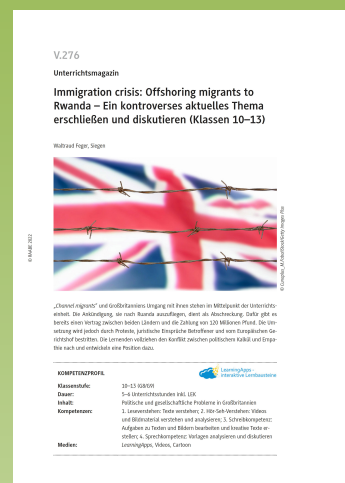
V.276

Unterrichtsmagazin

Immigration crisis: Offshoring migrants to Rwanda – Ein kontroverses aktuelles Thema erschließen und diskutieren (Klassen 10–13)

Waltraud Feger, Siegen

© RAABE 2022

© Compitio_M/iStock/Getty Images Plus

„Channel migrants" und Großbritanniens Umgang mit ihnen stehen im Mittelpunkt der Unterrichtseinheit. Die Ankündigung, sie nach Ruanda auszufliegen, dient als Abschreckung. Dafür gibt es bereits einen Vertrag zwischen beiden Ländern und die Zahlung von 120 Millionen Pfund. Die Umsetzung wird jedoch durch Proteste, juristische Einsprüche Betroffener und vom Europäischen Gerichtshof bestritten. Die Lernenden vollziehen den Konflikt zwischen politischem Kalkül und Empathie nach und entwickeln eine Position dazu.

KOMPETENZPROFIL

LearningApps – interaktive Lernbausteine

| | |
|---|---|
| Klassenstufe: | 10–13 (G8/G9) |
| Dauer: | 5–6 Unterrichtsstunden inkl. LEK |
| Inhalt: | Politische und gesellschaftliche Probleme in Großbritannien |
| Kompetenzen: | 1. Leseverstehen: Texte verstehen; 2. Hör-Seh-Verstehen: Videos und Bildmaterial verstehen und analysieren; 3. Schreibkompetenz: Aufgaben zu Texten und Bildern bearbeiten und kreative Texte erstellen; 4. Sprechkompetenz: Vorlagen analysieren und diskutieren |
| Medien: | LearningApps, Videos, Cartoon |